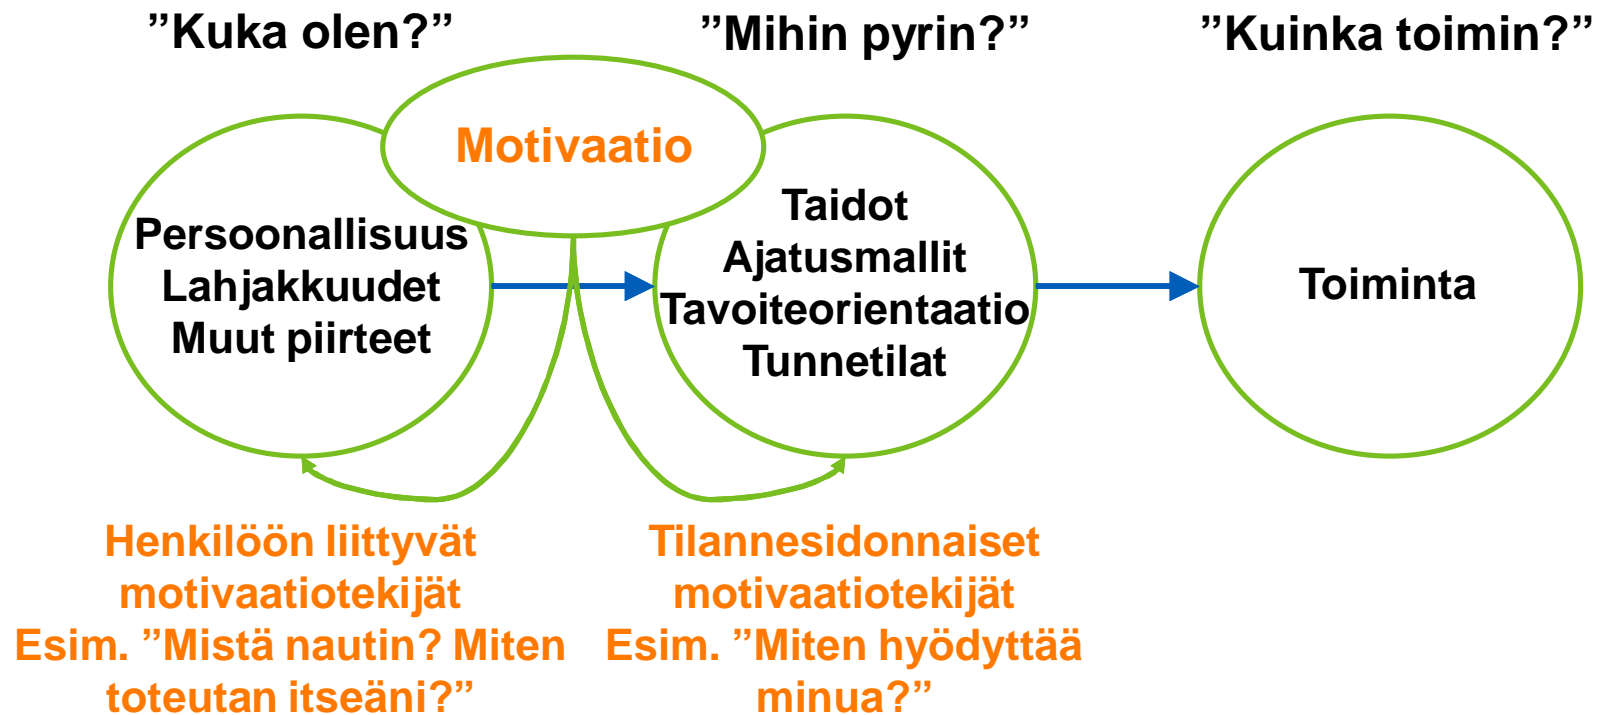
”Kuka olen?”

”Mihin pyrin?”

”Kuinka toimin?”

Motivaatio

Persoonallisuus
Lahjakkuudet
Muut piirteet

Taidot
Ajatusmallit
Tavoiteorientaatio
Tunnetilat

Toiminta

Henkilöön liittyvät motivaatiotekijät
Esim. ”Mistä nautin? Miten toteutan itseäni?”

Tilannesidonnaiset motivaatiotekijät
Esim. ”Miten hyödyttää minua?”